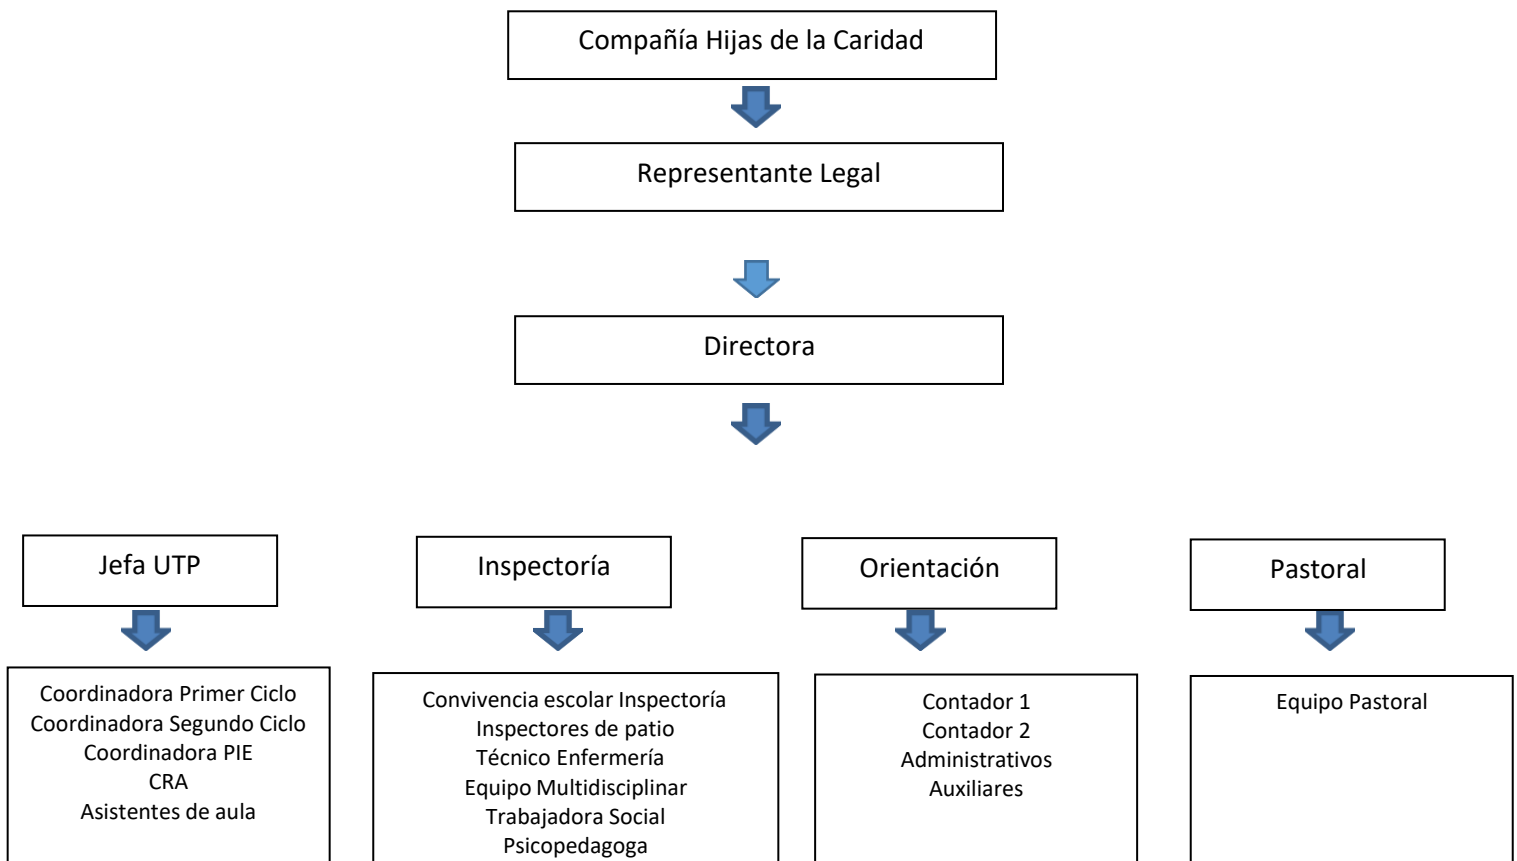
Compañía Hijas de la Caridad

Representante Legal

Directora

Jefa UTP

Coordinadora Primer Ciclo
Coordinadora Segundo Ciclo
Coordinadora PIE
CRA
Asistentes de aula

Inspectoría

Convivencia escolar Inspectoría
Inspectores de patio
Técnico Enfermería
Equipo Multidisciplinar
Trabajadora Social
Psicopedagoga

Orientación

Contador 1
Contador 2
Administrativos
Auxiliares

Pastoral

Equipo Pastoral